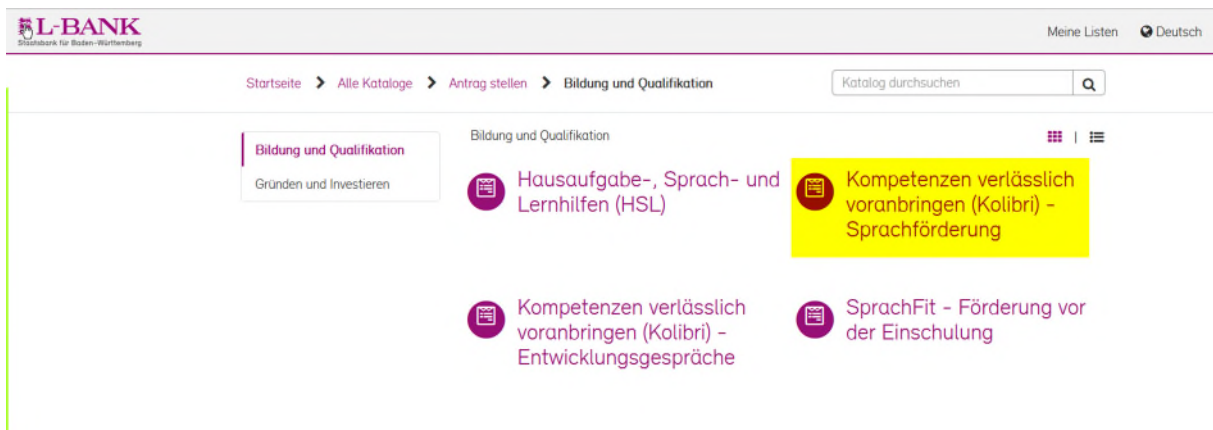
L-BANK
Staatsbank für Baden-Württemberg

Meine Listen
Deutsch

Startseite > Alle Kataloge > Antrag stellen > Bildung und Qualifikation

Katalog durchsuchen

Bildung und Qualifikation
Gründen und Investieren

Bildung und Qualifikation

Hausaufgabe-, Sprach- und Lernhilfen (HSL)

Kompetenzen verlässlich voranbringen (Kolibri) - Sprachförderung

Kompetenzen verlässlich voranbringen (Kolibri) - Entwicklungsgespräche

SprachFit - Förderung vor der Einschulung